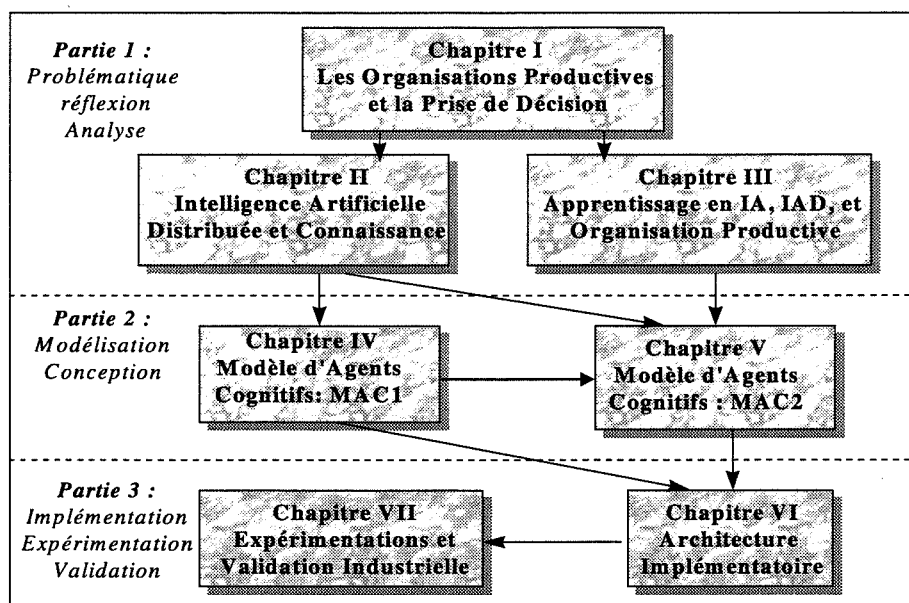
Partie 1 :
Problématique
réflexion
Analyse

Chapitre I
Les Organisations Productives
et la Prise de Décision

Chapitre II
Intelligence Artificielle
Distribuée et Connaissance

Chapitre III
Apprentissage en IA, IAD, et
Organisation Productive

Partie 2 :
Modélisation
Conception

Chapitre IV
Modèle d'Agents
Cognitifs: MAC1

Chapitre V
Modèle d'Agents
Cognitifs : MAC2

Partie 3 :
Implémentation
Expérimentation
Validation

Chapitre VII
Expérimentations et
Validation Industrielle

Chapitre VI
Architecture
Implémentatoire